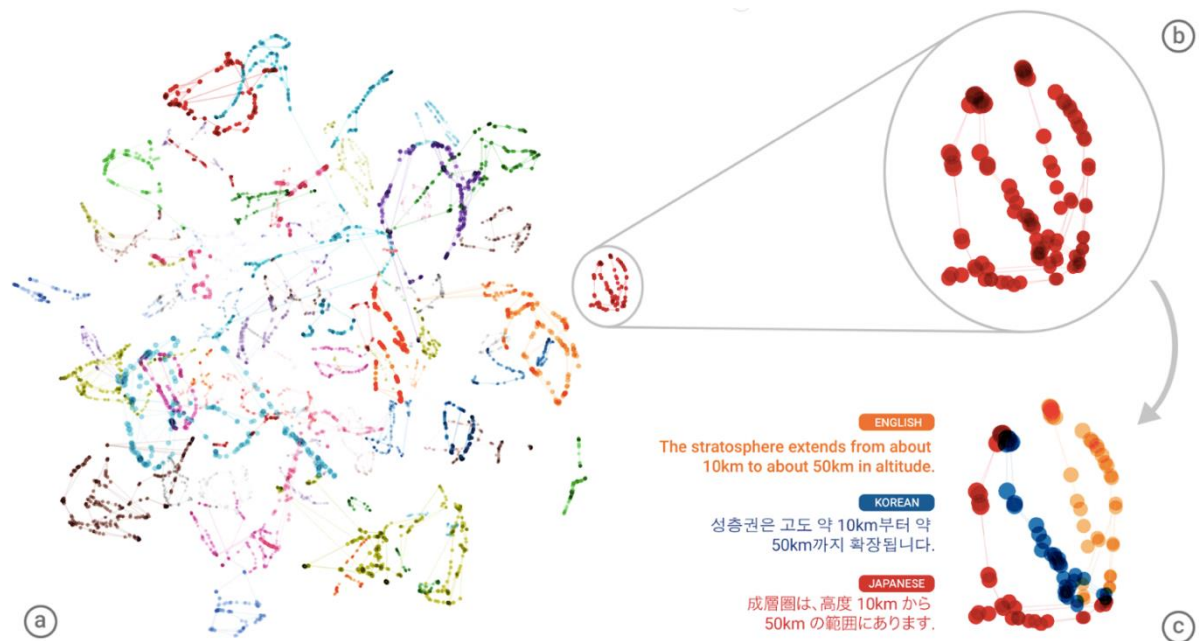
b

ENGLISH

The stratosphere extends from about 10km to about 50km in altitude.

KOREAN

성층권은 고도 약 10km부터 약 50km까지 확장됩니다.

JAPANESE

成層圏は、高度 10km から 50km の範囲にあります。

a

c